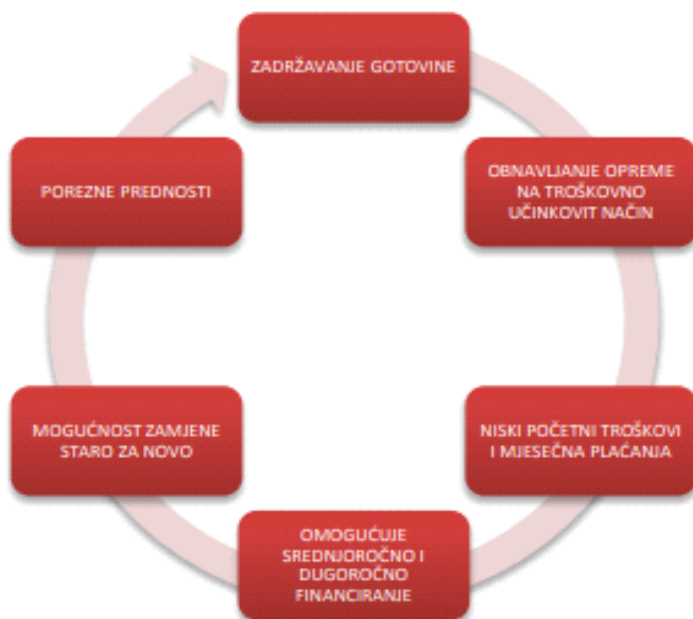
ZADRŽAVANJE GOTOVINE

OBNAVLJANJE OPREME NA TROŠKOVNO UČINKOVIT NAČIN

NISKI POČETNI TROŠKOVI I MJESEČNA PLAĆANJA

OMOGUĆUJE SREDNJOROČNO I DUGOROČNO FINANCIRANJE

MOGUĆNOST ZAMJENE STARO ZA NOVO

POREZNE PREDNOSTI